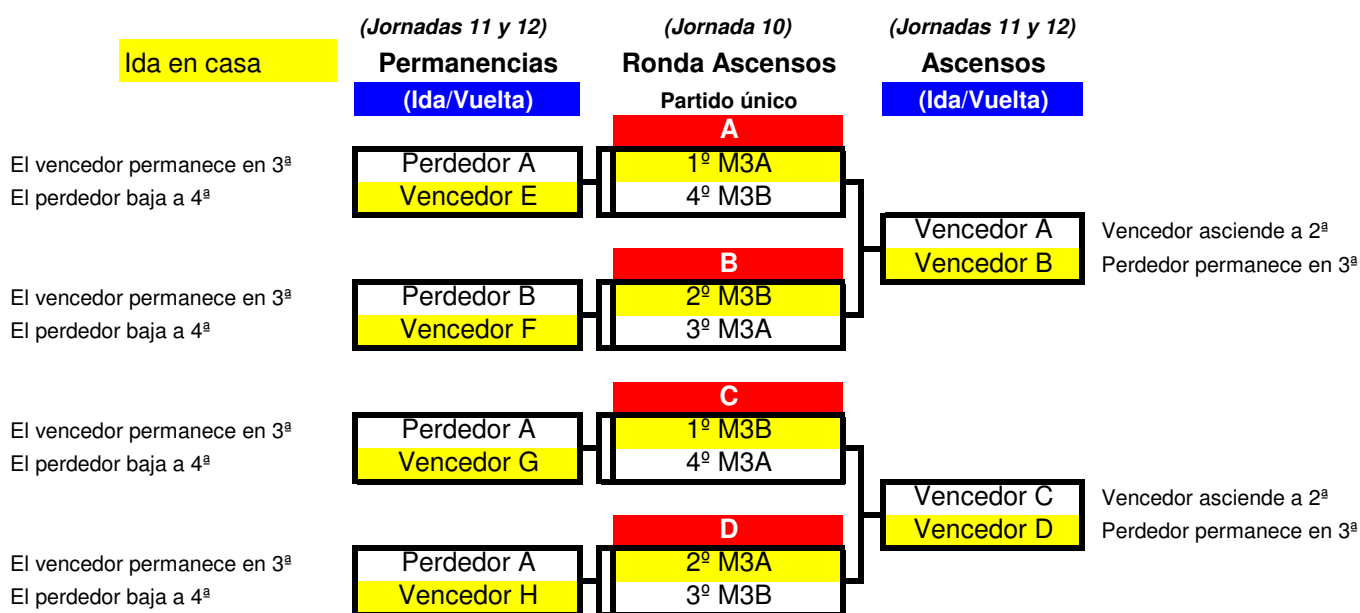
Ida en casa

(Jornadas 11 y 12)
Permanencias
(Ida/Vuelta)

(Jornada 10)
Ronda Ascensos
Partido único

(Jornadas 11 y 12)
Ascensos
(Ida/Vuelta)

A

El vencedor permanece en 3ª
El perdedor baja a 4ª

Perdedor A
Vencedor E

1º M3A
4º M3B

Vencedor A
Vencedor B

Vencedor asciende a 2ª
Perdedor permanece en 3ª

B

El vencedor permanece en 3ª
El perdedor baja a 4ª

Perdedor B
Vencedor F

2º M3B
3º M3A

C

El vencedor permanece en 3ª
El perdedor baja a 4ª

Perdedor A
Vencedor G

1º M3B
4º M3A

Vencedor C
Vencedor D

Vencedor asciende a 2ª
Perdedor permanece en 3ª

D

El vencedor permanece en 3ª
El perdedor baja a 4ª

Perdedor A
Vencedor H

2º M3A
3º M3B